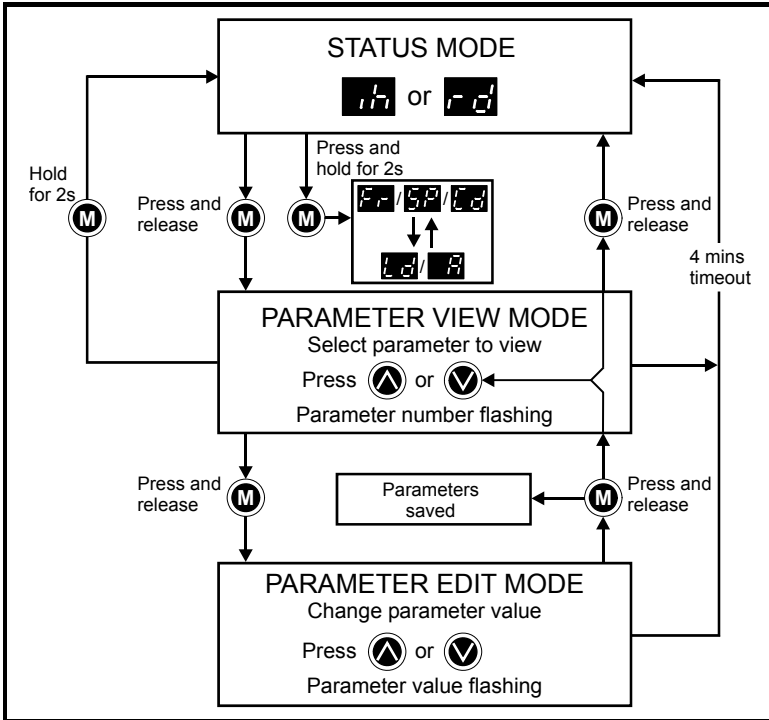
STATUS MODE

ih or rd

Hold for 2s

Press and release

M

Press and hold for 2s

M

M

Fr / SP / Cd

Ld / A

M

Press and release

4 mins timeout

PARAMETER VIEW MODE

Select parameter to view

Press or

Parameter number flashing

Press and release

M

Parameters saved

M

Press and release

PARAMETER EDIT MODE

Change parameter value

Press or

Parameter value flashing